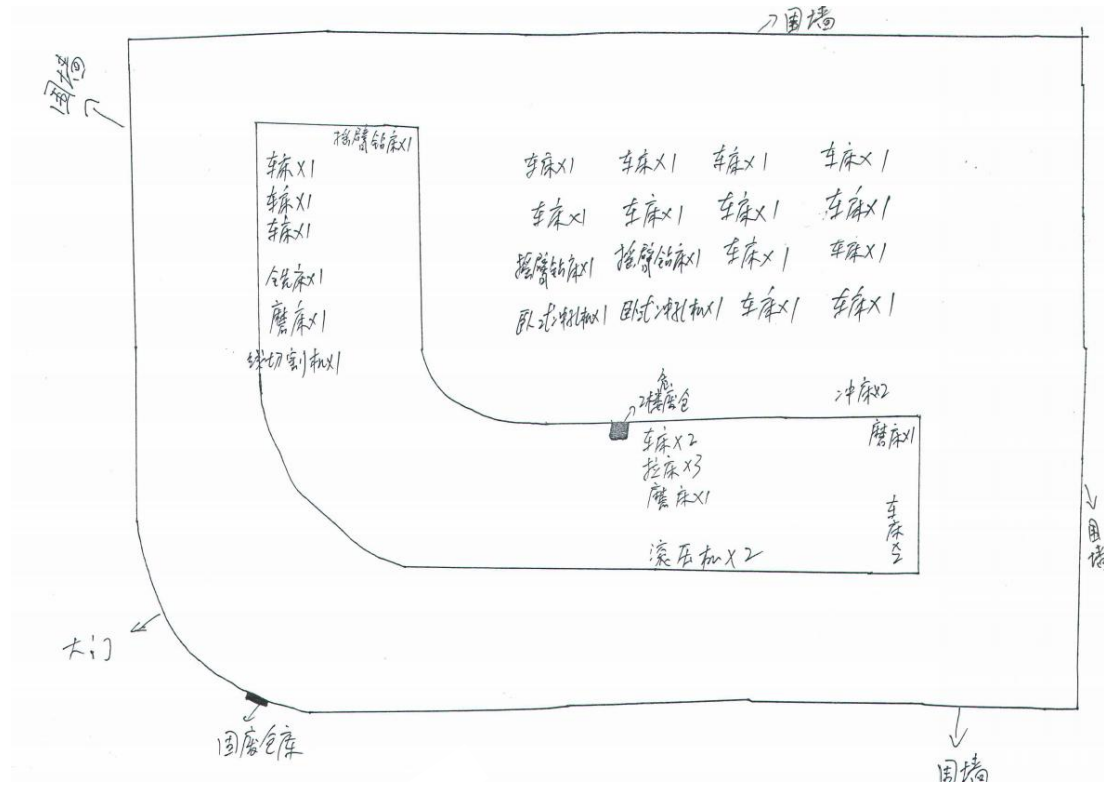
围墙

围墙

摇臂钻床x1
车床x1
车床x1
车床x1
铣床x1
磨床x1
线切割机x1

车床x1 车床x1 车床x1 车床x1
车床x1 车床x1 车床x1 车床x1
摇臂钻床x1 摇臂钻床x1 车床x1 车床x1
卧式冲床机x1 卧式冲床机x1 车床x1 车床x1

危
废仓

冲床x2
磨床x1
车床x2
拉床x3
磨床x1
车床x2
滚压机x2

围墙

大门

固废仓库

围墙